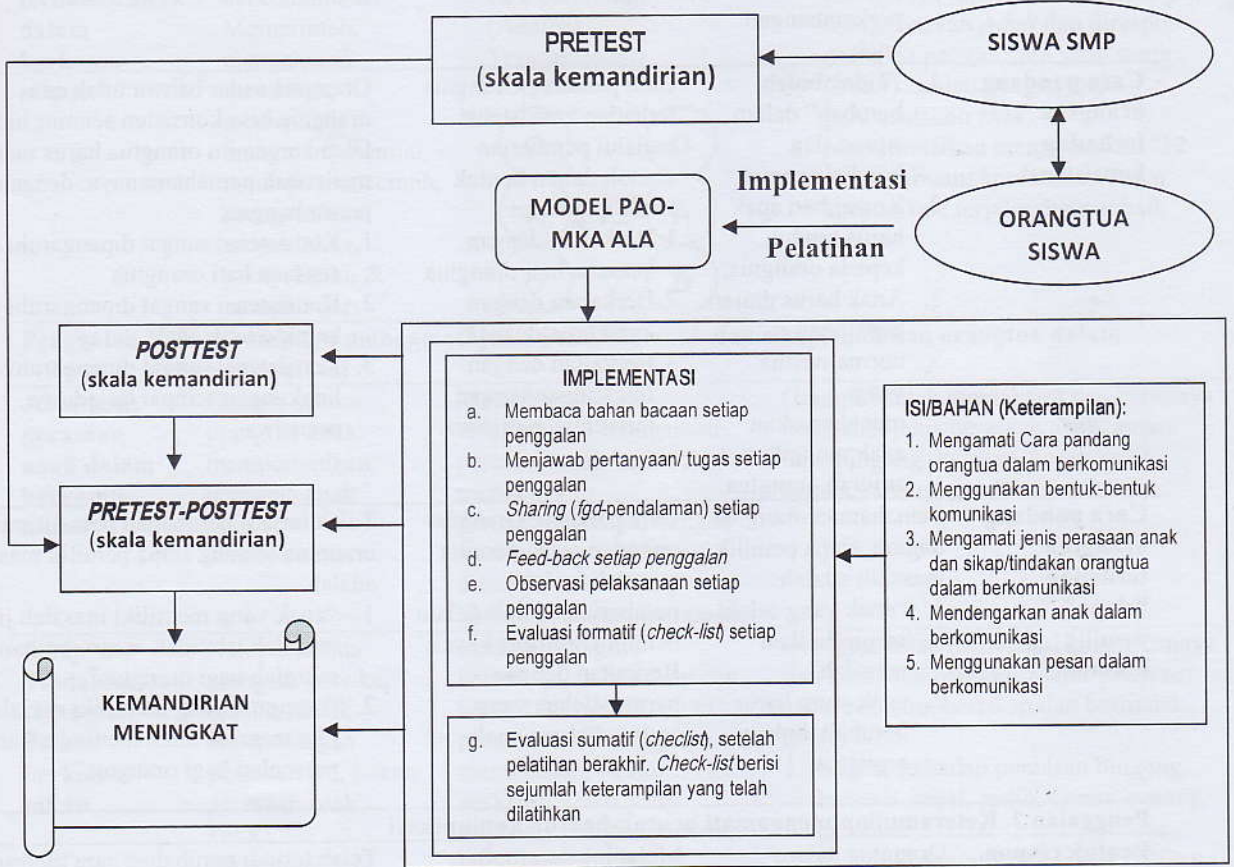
PRETEST
(skala kemandirian)

SISWA SMP

Implementasi

MODEL PAO-MKA ALA

Pelatihan

ORANGTUA SISWA

*POSTTEST*
(skala kemandirian)

*PRETEST-POSTTEST*
(skala kemandirian)

KEMANDIRIAN MENINGKAT

IMPLEMENTASI

a. Membaca bahan bacaan setiap penggalan
b. Menjawab pertanyaan/ tugas setiap penggalan
c. *Sharing* (*fgd*-pendalaman) setiap penggalan
d. *Feed-back setiap penggalan*
e. Observasi pelaksanaan setiap penggalan
f. Evaluasi formatif (*check-list*) setiap penggalan

g. Evaluasi sumatif (*checlist*), setelah pelatihan berakhir. *Check-list* berisi sejumlah keterampilan yang telah dilatihkan

ISI/BAHAN (Keterampilan):
1. Mengamati Cara pandang orangtua dalam berkomunikasi
2. Menggunakan bentuk-bentuk komunikasi
3. Mengamati jenis perasaan anak dan sikap/tindakan orangtua dalam berkomunikasi
4. Mendengarkan anak dalam berkomunikasi
5. Menggunakan pesan dalam berkomunikasi